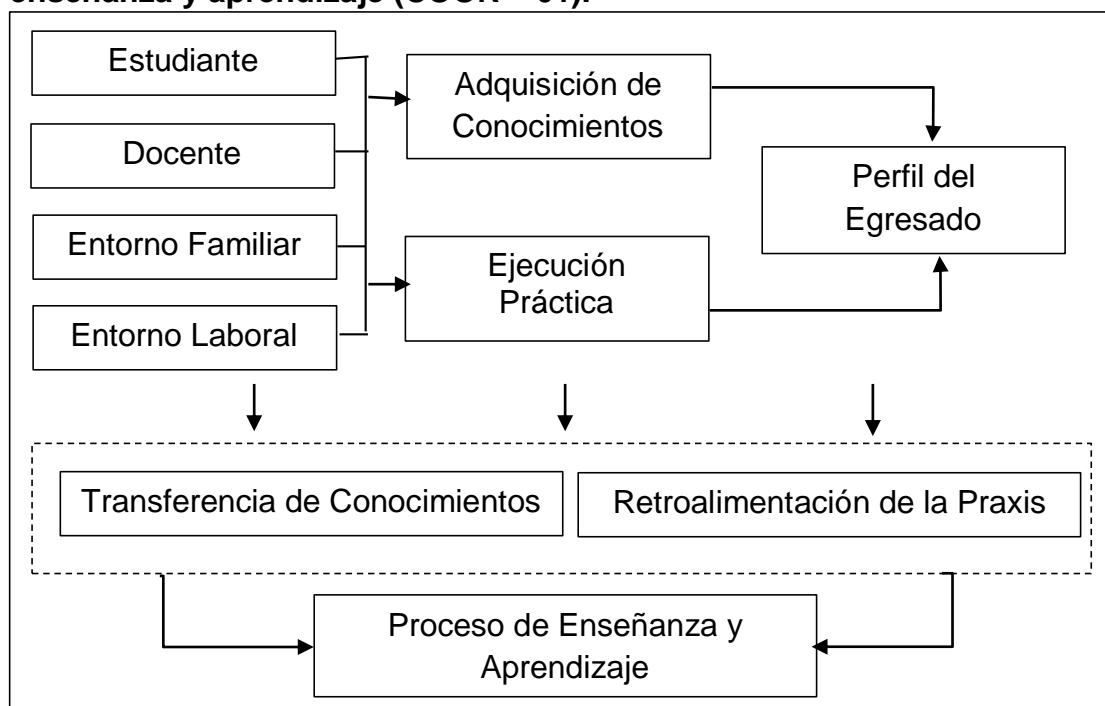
enseñanza y aprendizaje ([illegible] – 01).

Estudiante

Docente

Entorno Familiar

Entorno Laboral

Adquisición de Conocimientos

Ejecución Práctica

Perfil del Egresado

Transferencia de Conocimientos

Retroalimentación de la Praxis

Proceso de Enseñanza y Aprendizaje